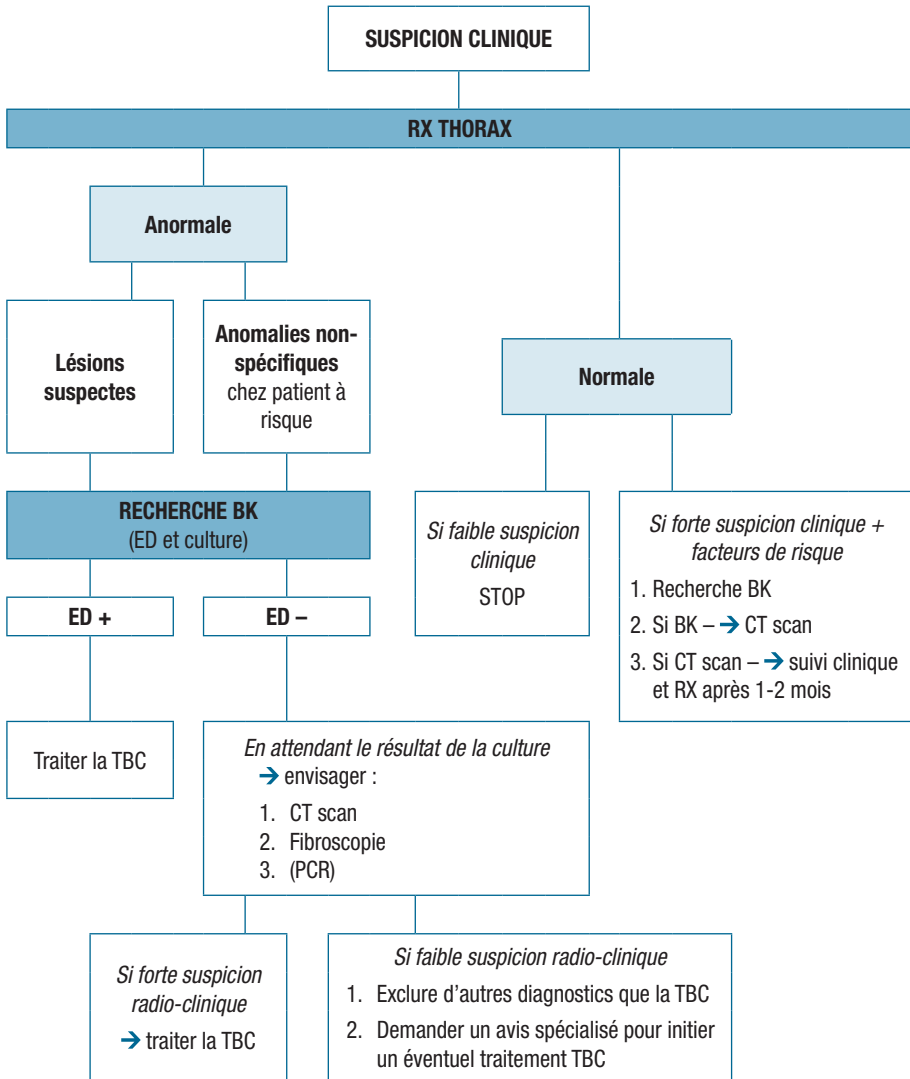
SUSPICION CLINIQUE

RX THORAX

Anormale

Lésions suspectes

Anomalies non-spécifiques chez patient à risque

Normale

RECHERCHE BK (ED et culture)

ED +

ED –

Traiter la TBC

En attendant le résultat de la culture → envisager :

1. CT scan
2. Fibroscopie
3. (PCR)

Si forte suspicion radio-clinique → traiter la TBC

Si faible suspicion radio-clinique

1. Exclure d'autres diagnostics que la TBC
2. Demander un avis spécialisé pour initier un éventuel traitement TBC

Si faible suspicion clinique STOP

Si forte suspicion clinique + facteurs de risque

1. Recherche BK
2. Si BK – → CT scan
3. Si CT scan – → suivi clinique et RX après 1-2 mois